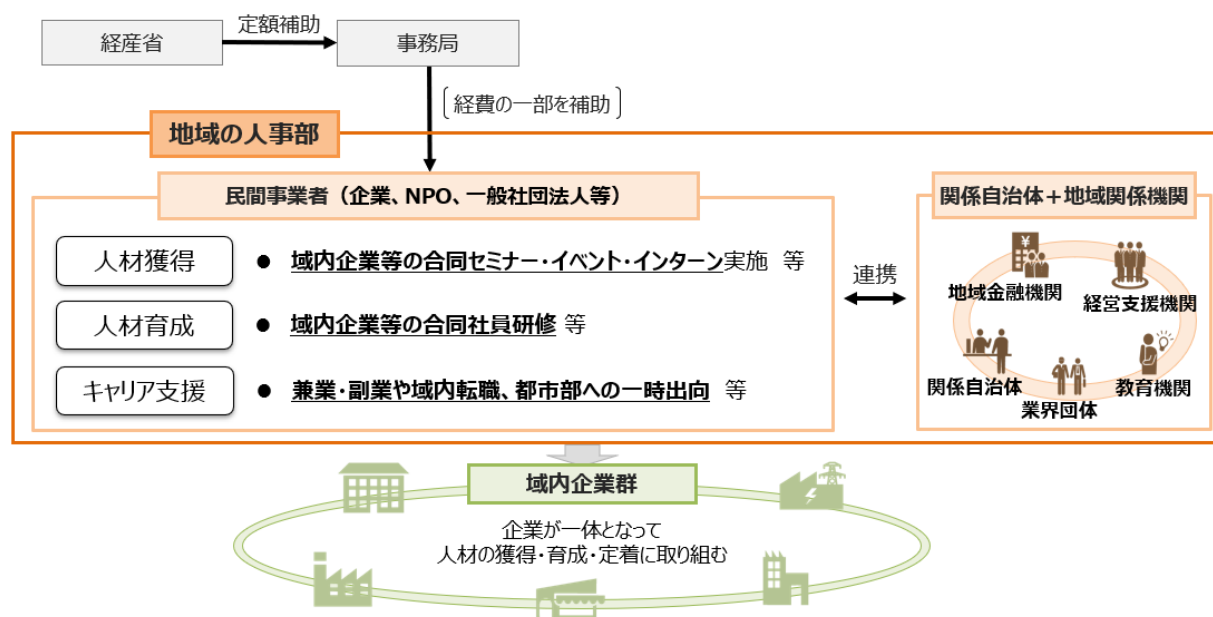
経産省

定額補助

事務局

経費の一部を補助

地域の人事部

民間事業者（企業、NPO、一般社団法人等）

人材獲得

● 域内企業等の合同セミナー・イベント・インターン実施 等

人材育成

● 域内企業等の合同社員研修 等

キャリア支援

● 兼業・副業や域内転職、都市部への一時出向 等

連携

関係自治体＋地域関係機関

地域金融機関

経営支援機関

関係自治体

教育機関

業界団体

域内企業群

企業が一体となって
人材の獲得・育成・定着に取り組む